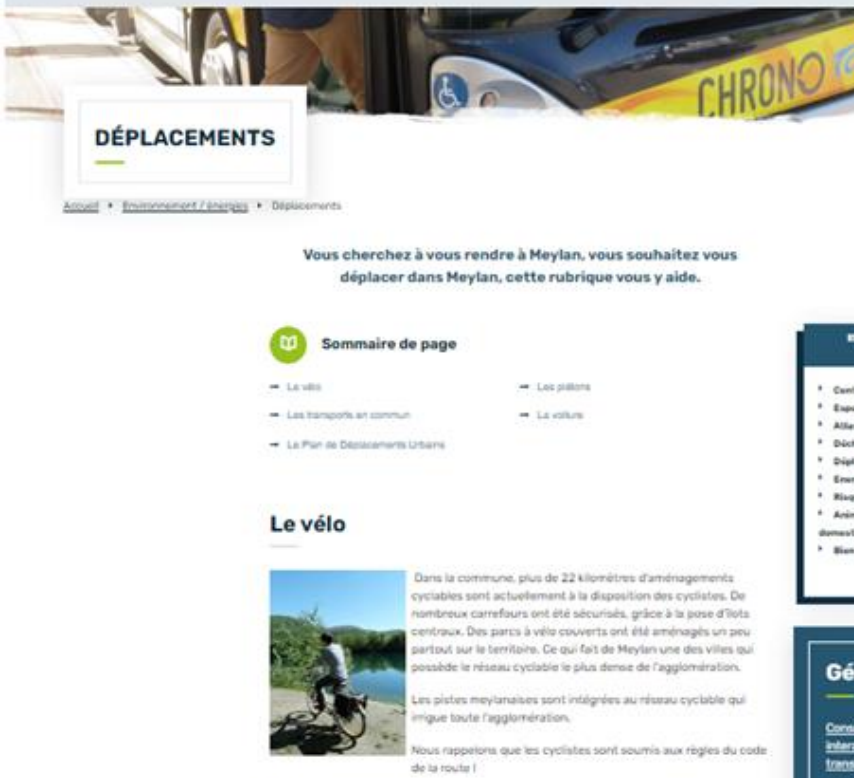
CHRONO

DÉPLACEMENTS

Accueil ▸ Environnement / énergies ▸ Déplacements

Vous cherchez à vous rendre à Meylan, vous souhaitez vous déplacer dans Meylan, cette rubrique vous y aide.

Sommaire de page

→ Le vélo
→ Les piétons
→ Les transports en commun
→ La voiture
→ Le Plan de Déplacements Urbains

Le vélo

Dans la commune, plus de 22 kilomètres d'aménagements cyclables sont actuellement à la disposition des cyclistes. De nombreux carrefours ont été sécurisés, grâce à la pose d'îlots centraux. Des parcs à vélo couverts ont été aménagés un peu partout sur le territoire. Ce qui fait de Meylan une des villes qui possède le réseau cyclable le plus dense de l'agglomération.

Les pistes meylanaises sont intégrées au réseau cyclable qui irrigue toute l'agglomération.

Nous rappelons que les cyclistes sont soumis aux règles du code de la route !

Con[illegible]
Expo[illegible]
Alle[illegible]
Déc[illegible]
Dépl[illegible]
Ener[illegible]
Risq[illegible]
Anim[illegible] domest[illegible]
Bien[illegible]

Gé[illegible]

Cons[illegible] inter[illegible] trans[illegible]